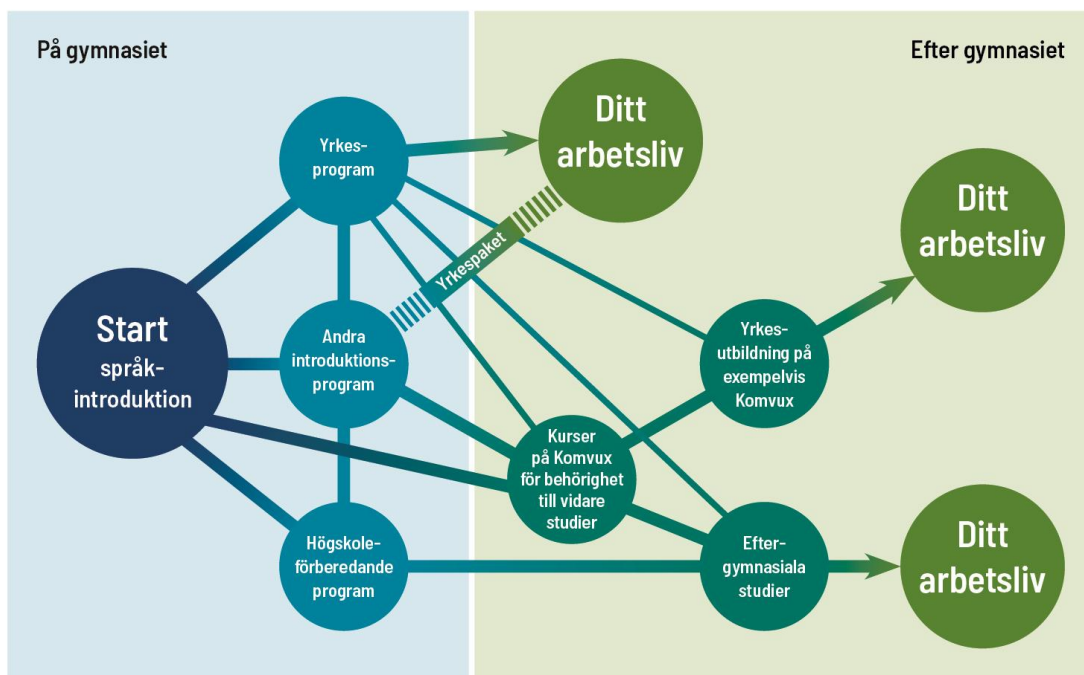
På gymnasiet

Efter gymnasiet

Ditt arbetsliv

Yrkesprogram

Ditt arbetsliv

Yrkespaket

Start språkintroduktion

Andra introduktionsprogram

Yrkesutbildning på exempelvis Komvux

Kurser på Komvux för behörighet till vidare studier

Högskoleförberedande program

Eftergymnasiala studier

Ditt arbetsliv